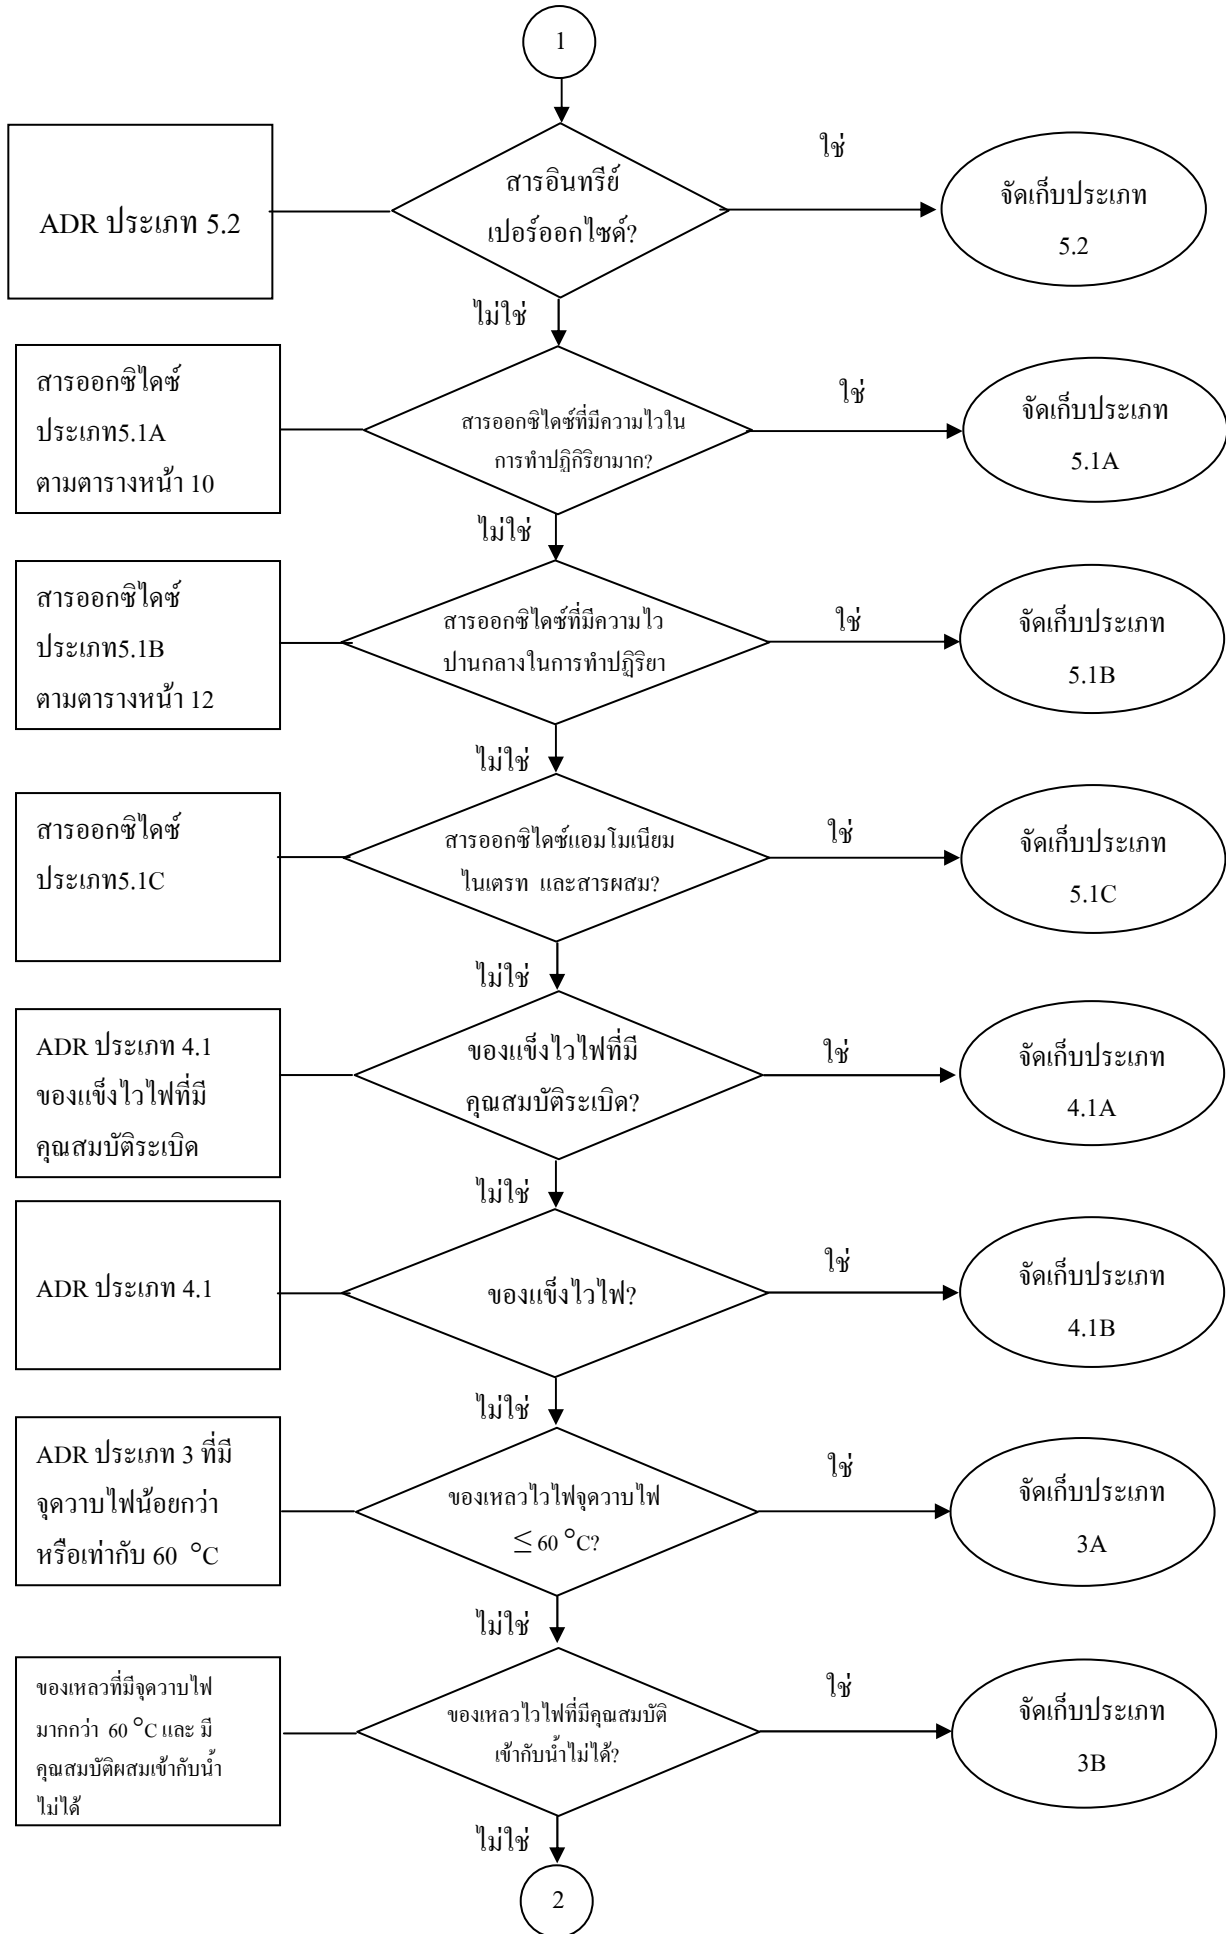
1

ADR ประเภท 5.2

สารอินทรีย์ เปอร์ออกไซด์?

ใช่

จัดเก็บประเภท 5.2

ไม่ใช่

สารออกซิไดซ์ ประเภท5.1A ตามตารางหน้า 10

สารออกซิไดซ์ที่มีความไวในการทำปฏิกิริยามาก?

ใช่

จัดเก็บประเภท 5.1A

ไม่ใช่

สารออกซิไดซ์ ประเภท5.1B ตามตารางหน้า 12

สารออกซิไดซ์ที่มีความไว ปานกลางในการทำปฏิริยา

ใช่

จัดเก็บประเภท 5.1B

ไม่ใช่

สารออกซิไดซ์ ประเภท5.1C

สารออกซิไดซ์แอมโมเนียม ไนเตรท และสารผสม?

ใช่

จัดเก็บประเภท 5.1C

ไม่ใช่

ADR ประเภท 4.1 ของแข็งไวไฟที่มีคุณสมบัติระเบิด

ของแข็งไวไฟที่มีคุณสมบัติระเบิด?

ใช่

จัดเก็บประเภท 4.1A

ไม่ใช่

ADR ประเภท 4.1

ของแข็งไวไฟ?

ใช่

จัดเก็บประเภท 4.1B

ไม่ใช่

ADR ประเภท 3 ที่มีจุดวาบไฟน้อยกว่าหรือเท่ากับ 60 °C

ของเหลวไวไฟจุดวาบไฟ $\leq 60$ °C?

ใช่

จัดเก็บประเภท 3A

ไม่ใช่

ของเหลวที่มีจุดวาบไฟมากกว่า 60 °C และ มีคุณสมบัติผสมเข้ากับน้ำไม่ได้

ของเหลวไวไฟที่มีคุณสมบัติเข้ากับน้ำไม่ได้?

ใช่

จัดเก็บประเภท 3B

ไม่ใช่

2